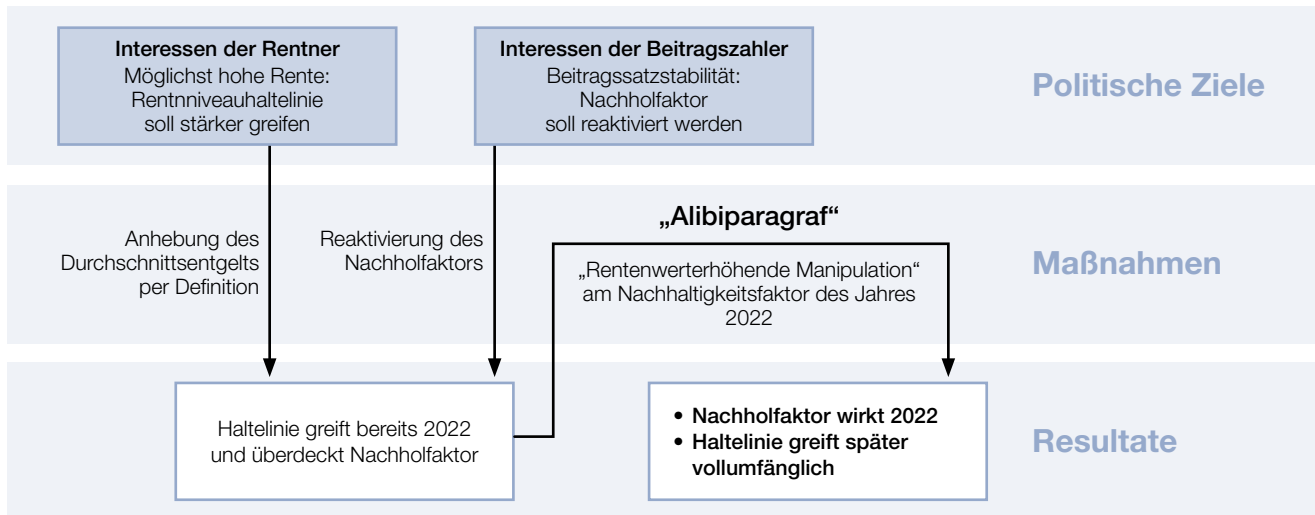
**Interessen der Rentner**
Möglichst hohe Rente: Rentnniveauhaltelinie soll stärker greifen

**Interessen der Beitragszahler**
Beitragssatzstabilität: Nachholfaktor soll reaktiviert werden

Politische Ziele

Anhebung des Durchschnittsentgelts per Definition

Reaktivierung des Nachholfaktors

„Alibiparagraf"

„Rentenwerterhöhende Manipulation" am Nachhaltigkeitsfaktor des Jahres 2022

Maßnahmen

Haltelinie greift bereits 2022 und überdeckt Nachholfaktor

• Nachholfaktor wirkt 2022
• Haltelinie greift später vollumfänglich

Resultate